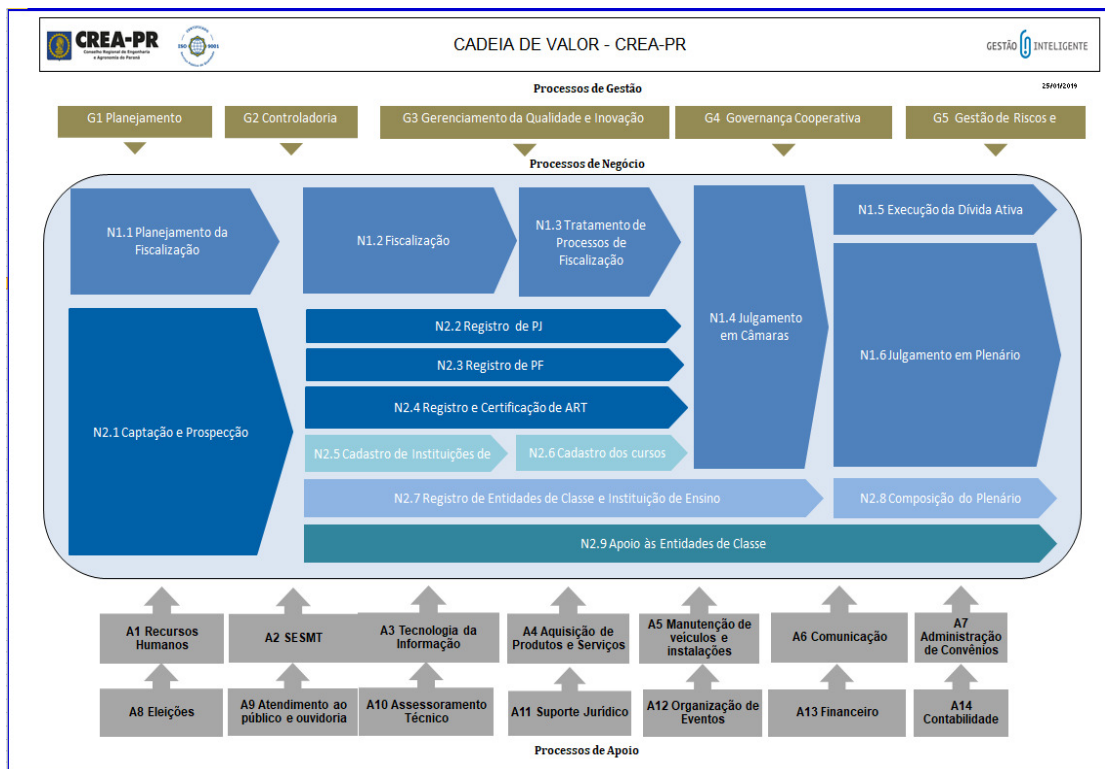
CREA-PR
Conselho Regional de Engenharia e Agronomia do Paraná

ISO 9001

CADEIA DE VALOR - CREA-PR

GESTÃO INTELIGENTE

Processos de Gestão

25/01/2019

G1 Planejamento

G2 Controladoria

G3 Gerenciamento da Qualidade e Inovação

G4 Governança Cooperativa

G5 Gestão de Riscos e

Processos de Negócio

N1.1 Planejamento da Fiscalização

N1.2 Fiscalização

N1.3 Tratamento de Processos de Fiscalização

N1.4 Julgamento em Câmaras

N1.5 Execução da Dívida Ativa

N1.6 Julgamento em Plenário

N2.1 Captação e Prospecção

N2.2 Registro de PJ

N2.3 Registro de PF

N2.4 Registro e Certificação de ART

N2.5 Cadastro de Instituições de

N2.6 Cadastro dos cursos

N2.7 Registro de Entidades de Classe e Instituição de Ensino

N2.8 Composição do Plenário

N2.9 Apoio às Entidades de Classe

A1 Recursos Humanos

A2 SESMT

A3 Tecnologia da Informação

A4 Aquisição de Produtos e Serviços

A5 Manutenção de veículos e instalações

A6 Comunicação

A7 Administração de Convênios

A8 Eleições

A9 Atendimento ao público e ouvidoria

A10 Assessoramento Técnico

A11 Suporte Jurídico

A12 Organização de Eventos

A13 Financeiro

A14 Contabilidade

Processos de Apoio